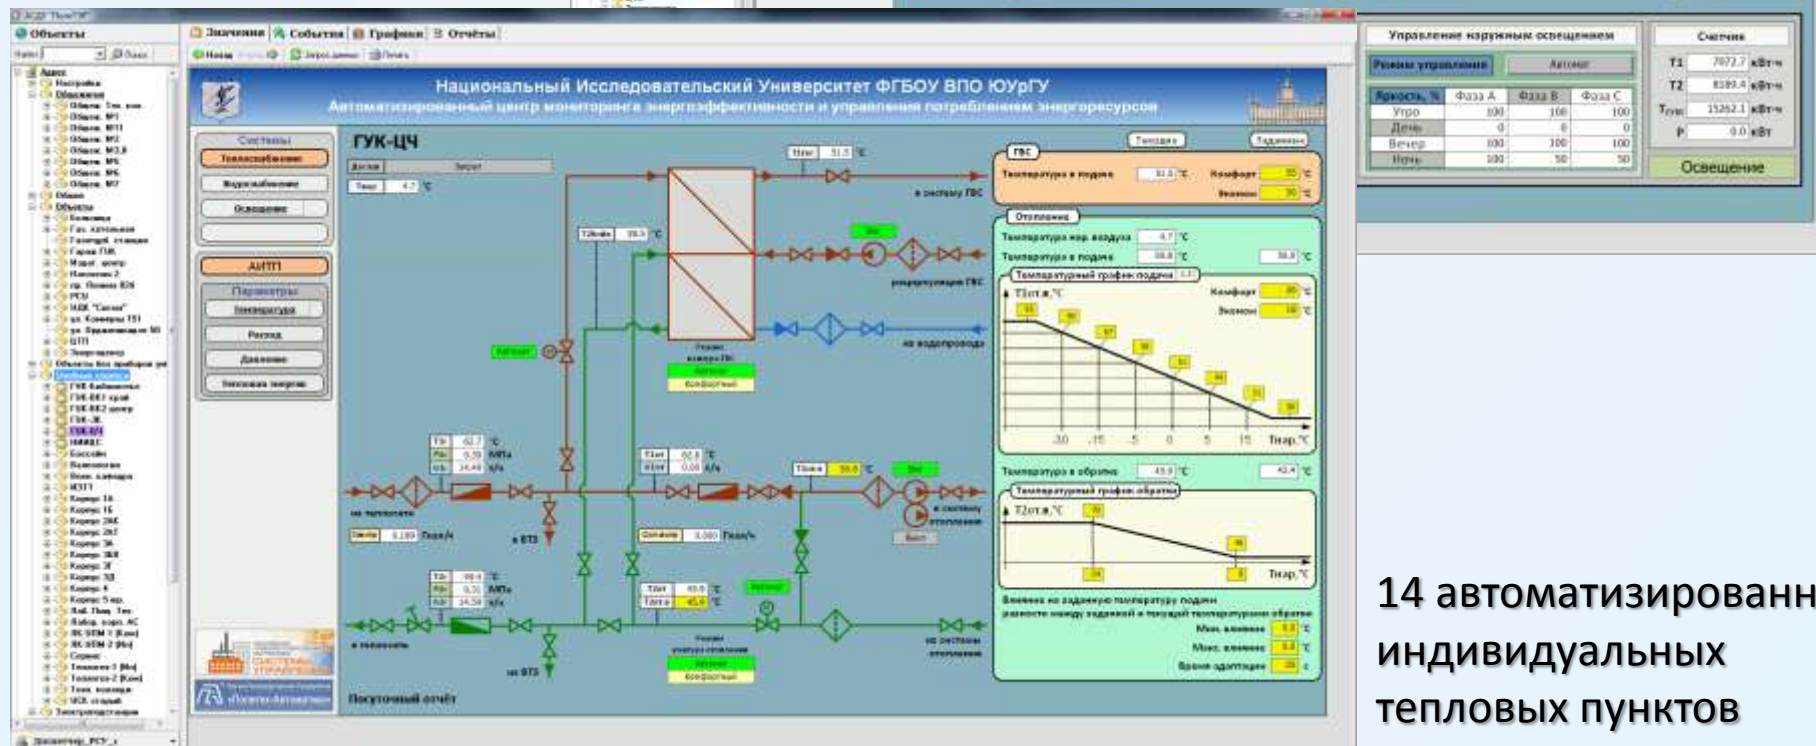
Объекты

Значения | События | Графики | Отчёты

Национальный Исследовательский Университет ФГБОУ ВПО ЮУрГУ

Автоматизированный центр мониторинга энергоэффективности и управления потреблением энергоресурсов

Системы

Теплоснабжение

Водоснабжение

Освещение

АИТП

Параметры

Температура

Расход

Давление

Тепловая энергия

ГУК-ЦЧ

ГВС

Температура в подаче

Комфорт

Эконом

в систему ГВС

Отопление

Температура нар. воздуха 4.7 °C

Температура в подаче

Температурный график подачи

T2от.в,°C

Комфорт

Эконом

-30 -15 -5 0 5 15 Тнар,°C

Температура в обратке

Температурный график обратки

T2от.в,°C

Тнар,°C

рециркуляция ГВС

из водопровода

Автомат

Комфортный

из теплосети

в ТВЗ

в систему отопления

в теплосеть

из системы отопления

Посуточный отчёт

Управление наружным освещением

Режим управления

Автомат

Яркость, %

Фаза А

Фаза В

Фаза С

| Яркость, % | Фаза А | Фаза В | Фаза С |
|---|---|---|---|
| Утро | 100 | 100 | 100 |
| День | 0 | 0 | 0 |
| Вечер | 100 | 100 | 100 |
| Ночь | 100 | 50 | 50 |

Счетчик

T1 7072.7 кВт·ч

T2 8189.4 кВт·ч

Tсум 15262.1 кВт·ч

P 0.0 кВт

Освещение

14 автоматизированн индивидуальных тепловых пунктов